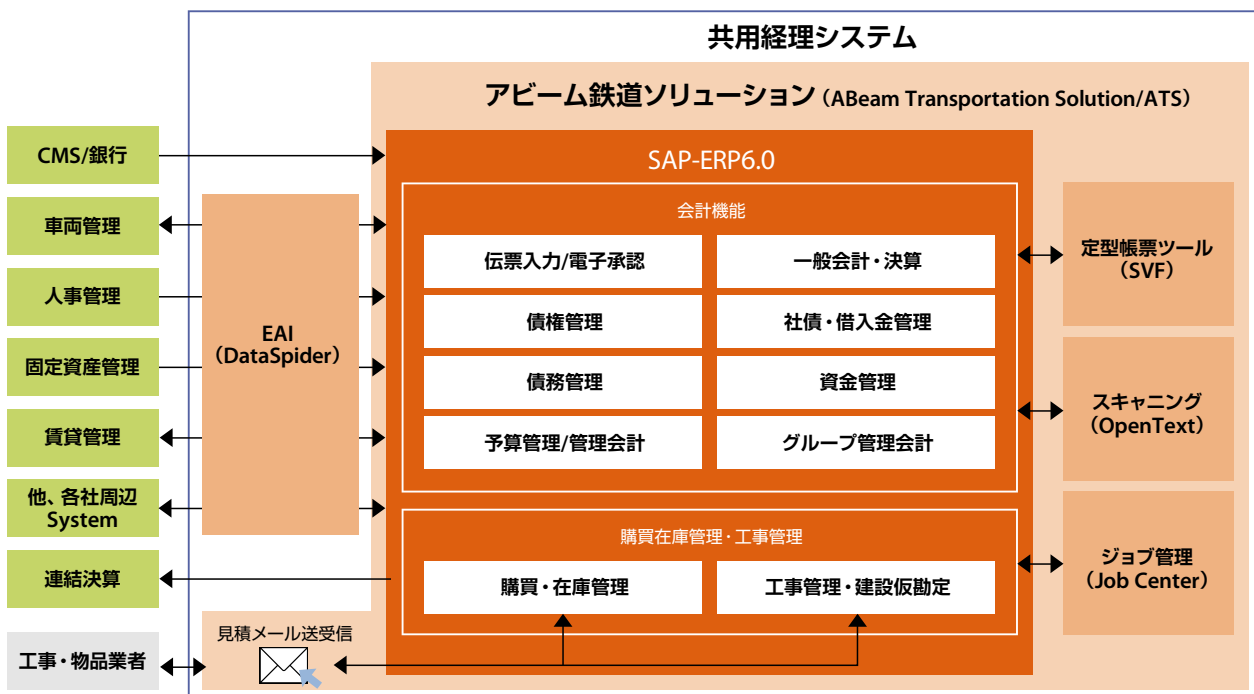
共用経理システム

アビーム鉄道ソリューション（ABeam Transportation Solution/ATS）

CMS/銀行

車両管理

人事管理

固定資産管理

賃貸管理

他、各社周辺System

連結決算

工事・物品業者

EAI（DataSpider）

SAP-ERP6.0

会計機能

伝票入力/電子承認

一般会計・決算

債権管理

社債・借入金管理

債務管理

資金管理

予算管理/管理会計

グループ管理会計

購買在庫管理・工事管理

購買・在庫管理

工事管理・建設仮勘定

見積メール送受信

定型帳票ツール（SVF）

スキャニング（OpenText）

ジョブ管理（Job Center）